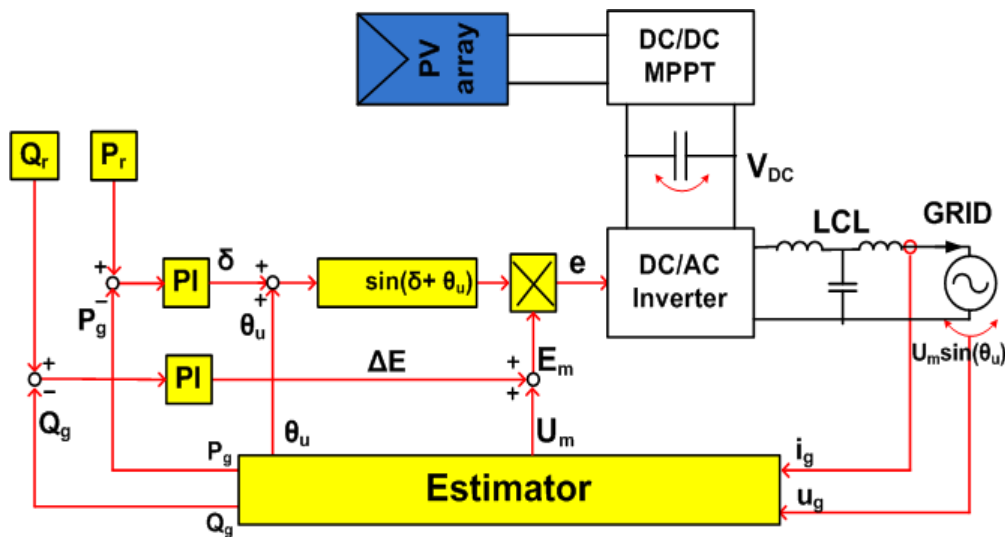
PV array

DC/DC MPPT

$V_{DC}$

$Q_r$

$P_r$

+

$P_g$ −

PI

δ

+

+

$\theta_u$

$\sin(\delta+\theta_u)$

e

DC/AC Inverter

LCL

GRID

+

−

$Q_g$

PI

ΔE

+

$E_m$

+

$U_m\sin(\theta_u)$

$P_g$

$\theta_u$

$U_m$

$i_g$

Estimator

$u_g$

$Q_g$